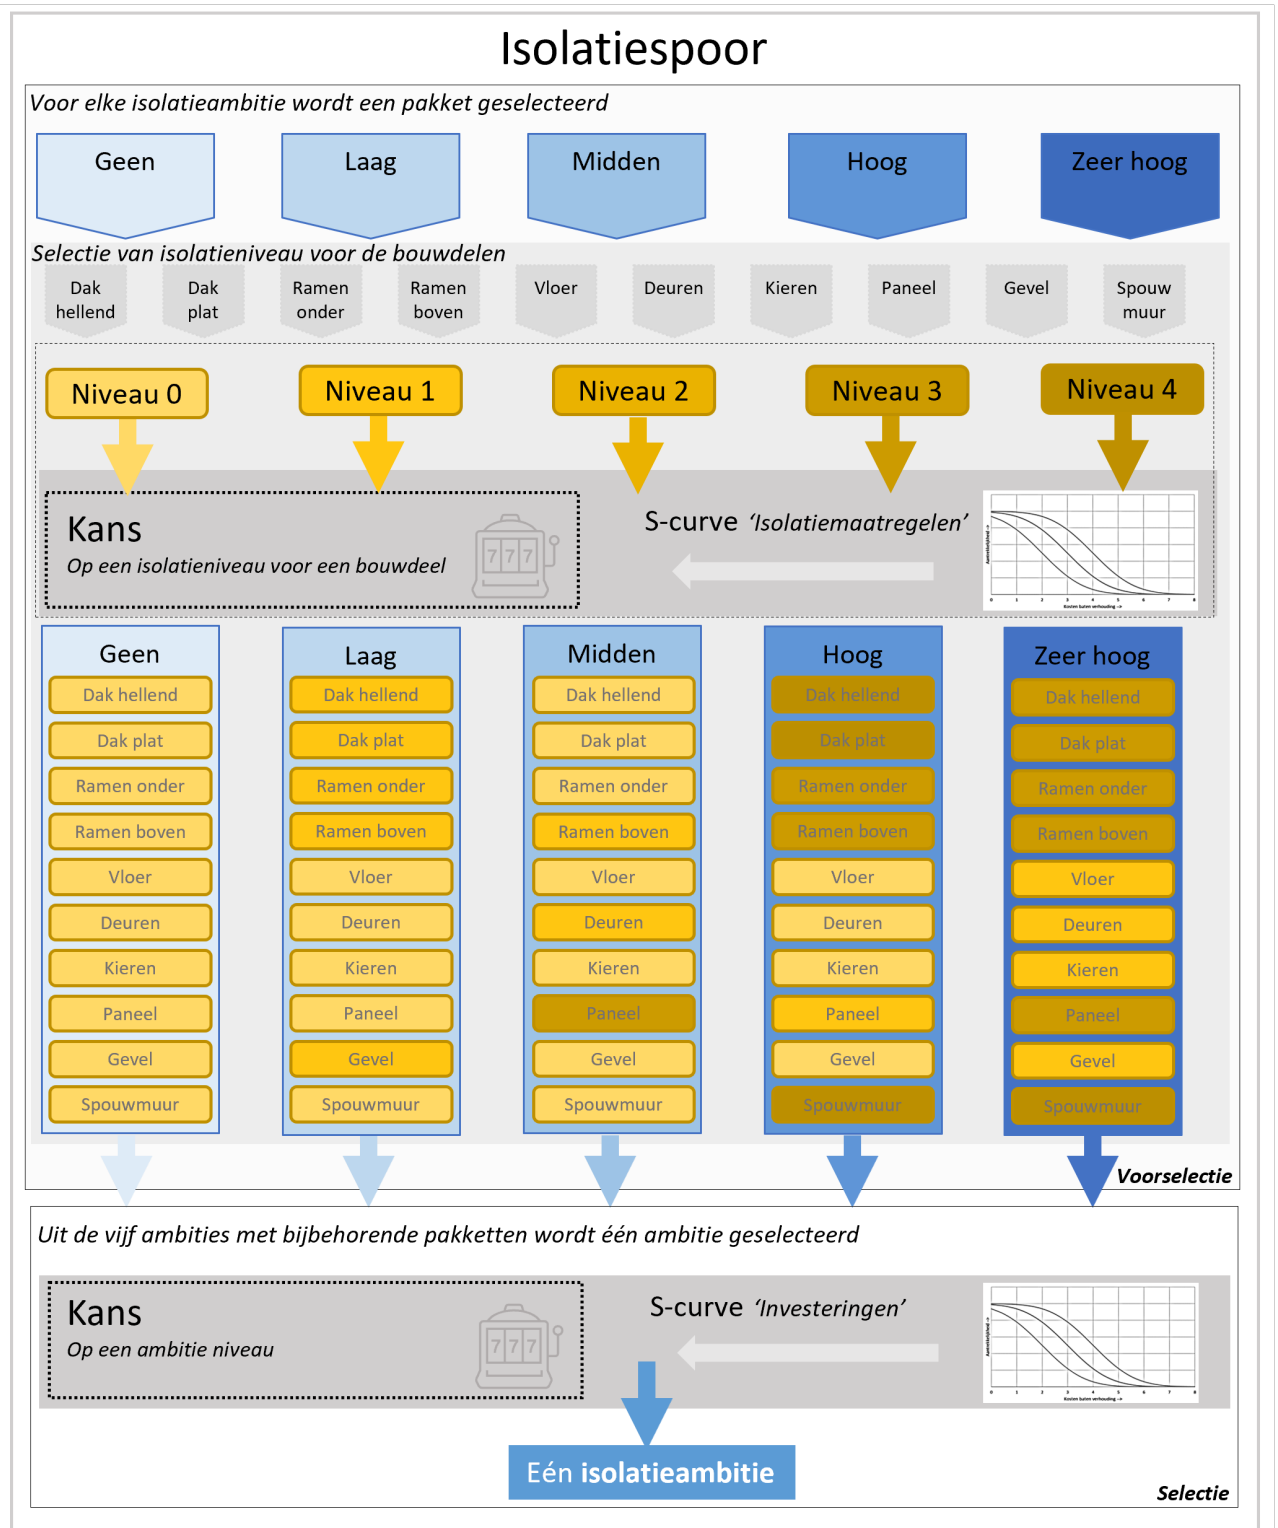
Isolatiespoor

Voor elke isolatieambitie wordt een pakket geselecteerd

Geen

Laag

Midden

Hoog

Zeer hoog

Selectie van isolatieniveau voor de bouwdelen

Dak hellend

Dak plat

Ramen onder

Ramen boven

Vloer

Deuren

Kieren

Paneel

Gevel

Spouw muur

Niveau 0

Niveau 1

Niveau 2

Niveau 3

Niveau 4

Kans
Op een isolatieniveau voor een bouwdeel

7 7 7

S-curve 'Isolatiemaatregelen'

| Geen | Laag | Midden | Hoog | Zeer hoog |
|---|---|---|---|---|
| Dak hellend | Dak hellend | Dak hellend | Dak hellend | Dak hellend |
| Dak plat | Dak plat | Dak plat | Dak plat | Dak plat |
| Ramen onder | Ramen onder | Ramen onder | Ramen onder | Ramen onder |
| Ramen boven | Ramen boven | Ramen boven | Ramen boven | Ramen boven |
| Vloer | Vloer | Vloer | Vloer | Vloer |
| Deuren | Deuren | Deuren | Deuren | Deuren |
| Kieren | Kieren | Kieren | Kieren | Kieren |
| Paneel | Paneel | Paneel | Paneel | Paneel |
| Gevel | Gevel | Gevel | Gevel | Gevel |
| Spouwmuur | Spouwmuur | Spouwmuur | Spouwmuur | Spouwmuur |

Voorselectie

Uit de vijf ambities met bijbehorende pakketten wordt één ambitie geselecteerd

Kans
Op een ambitie niveau

7 7 7

S-curve 'Investeringen'

Eén isolatieambitie

Selectie